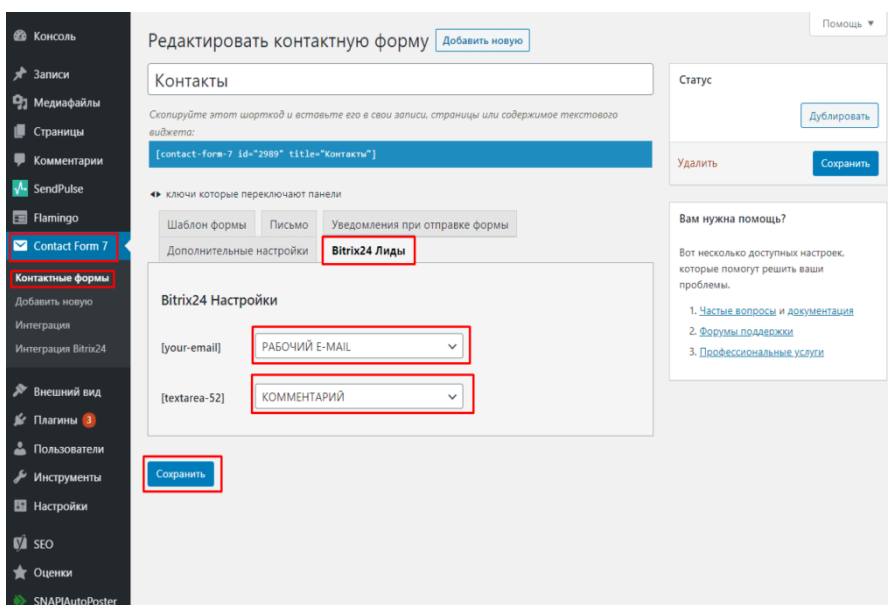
Консоль
Записи
Медиафайлы
Страницы
Комментарии
SendPulse
Flamingo
Contact Form 7
Контактные формы
Добавить новую
Интеграция
Интеграция Bitrix24
Внешний вид
Плагины 3
Пользователи
Инструменты
Настройки
SEO
Оценки
SNAPIAutoPoster

Редактировать контактную форму Добавить новую

Помощь ▼

Контакты

Скопируйте этот шорткод и вставьте его в свои записи, страницы или содержимое текстового виджета:

[contact-form-7 id="2989" title="Контакты"]

◂▸ ключи которые переключают панели

Шаблон формы | Письмо | Уведомления при отправке формы
Дополнительные настройки | Bitrix24 Лиды

Bitrix24 Настройки

[your-email] РАБОЧИЙ E-MAIL

[textarea-52] КОММЕНТАРИЙ

Сохранить

Статус

Дублировать

Удалить

Сохранить

Вам нужна помощь?

Вот несколько доступных настроек, которые помогут решить ваши проблемы.

1. Частые вопросы и документация
2. Форумы поддержки
3. Профессиональные услуги